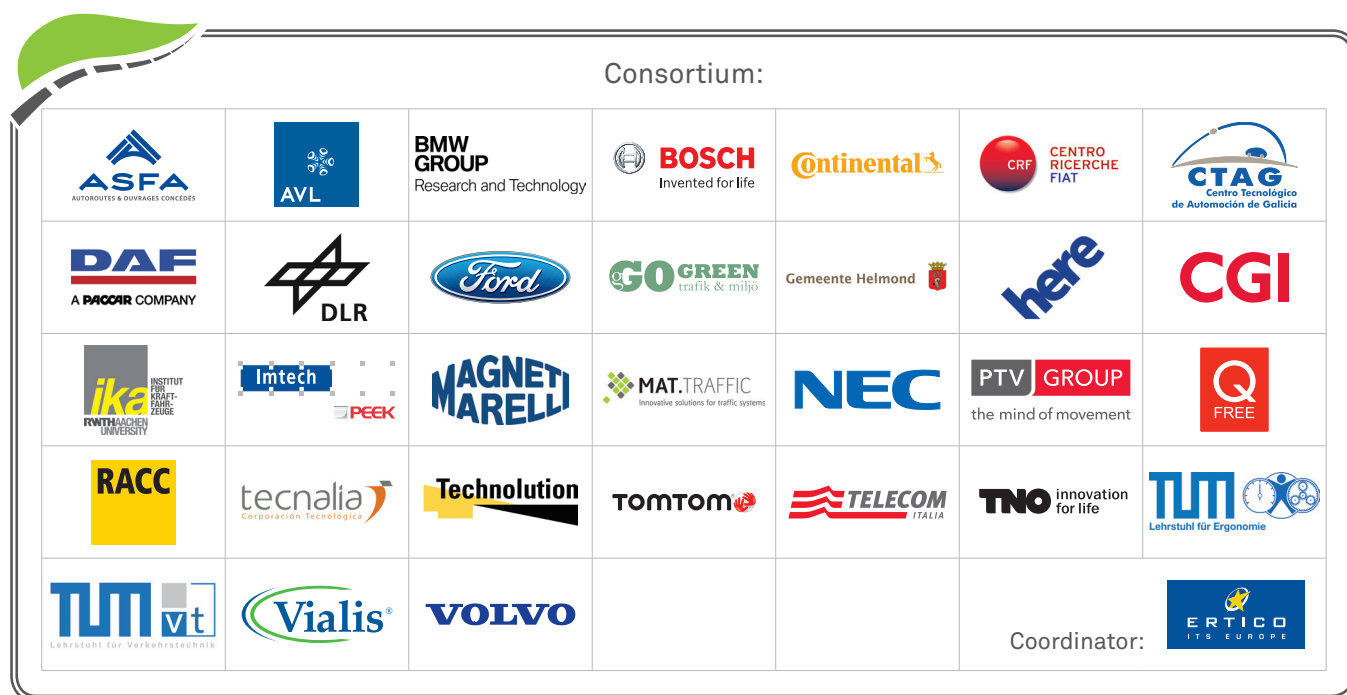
Consortium:

| | | | | | | |
|---|---|---|---|---|---|---|
| ASFA AUTOROUTES & OUVRAGES CONCÉDÉS | AVL | BMW GROUP Research and Technology | BOSCH Invented for life | Continental | CRF CENTRO RICERCHE FIAT | CTAG Centro Tecnológico de Automoción de Galicia |
| DAF A PACCAR COMPANY | DLR | Ford | GO GREEN trafik & miljö | Gemeente Helmond | here | CGI |
| ika INSTITUT FÜR KRAFTFAHRZEUGE RWTHAACHEN UNIVERSITY | Imtech PEEK | MAGNETI MARELLI | MAT.TRAFFIC Innovative solutions for traffic systems | NEC | PTV GROUP the mind of movement | Q FREE |
| RACC | tecnalia Corporación Tecnológica | Technolution | TOMTOM | TELECOM ITALIA | TNO innovation for life | TUM Lehrstuhl für Ergonomie |
| TUM vt Lehrstuhl für Verkehrstechnik | Vialis® | VOLVO | | | Coordinator: | ERTICO ITS EUROPE |